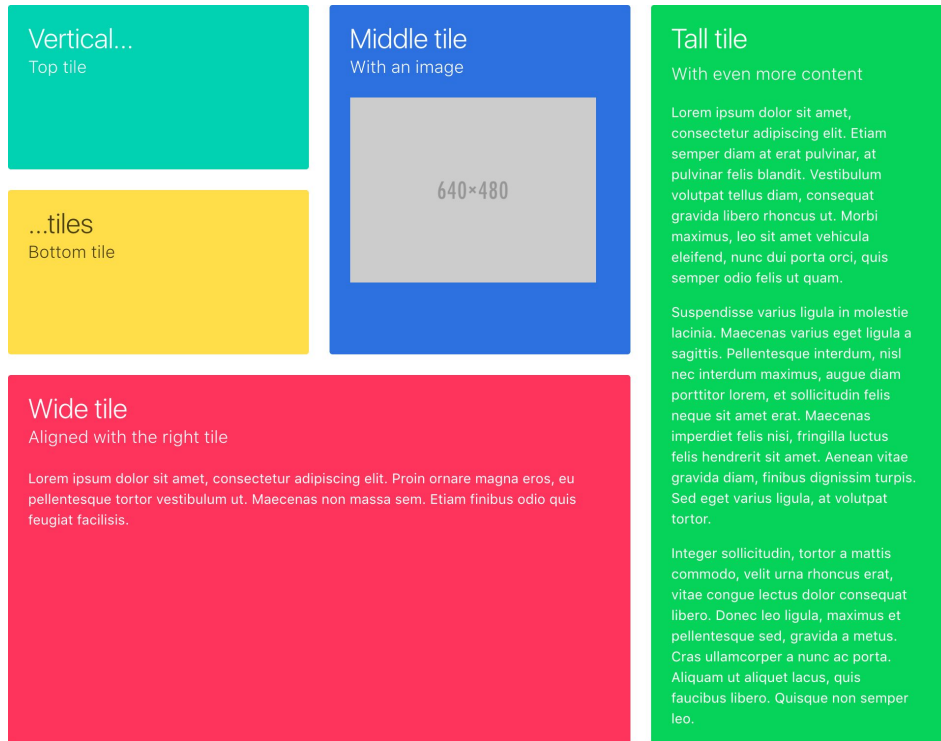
Vertical...
Top tile

...tiles
Bottom tile

Middle tile
With an image

640×480

Wide tile
Aligned with the right tile

Lorem ipsum dolor sit amet, consectetur adipiscing elit. Proin ornare magna eros, eu pellentesque tortor vestibulum ut. Maecenas non massa sem. Etiam finibus odio quis feugiat facilisis.

Tall tile
With even more content

Lorem ipsum dolor sit amet, consectetur adipiscing elit. Etiam semper diam at erat pulvinar, at pulvinar felis blandit. Vestibulum volutpat tellus diam, consequat gravida libero rhoncus ut. Morbi maximus, leo sit amet vehicula eleifend, nunc dui porta orci, quis semper odio felis ut quam.

Suspendisse varius ligula in molestie lacinia. Maecenas varius eget ligula a sagittis. Pellentesque interdum, nisl nec interdum maximus, augue diam porttitor lorem, et sollicitudin felis neque sit amet erat. Maecenas imperdiet felis nisi, fringilla luctus felis hendrerit sit amet. Aenean vitae gravida diam, finibus dignissim turpis. Sed eget varius ligula, at volutpat tortor.

Integer sollicitudin, tortor a mattis commodo, velit urna rhoncus erat, vitae congue lectus dolor consequat libero. Donec leo ligula, maximus et pellentesque sed, gravida a metus. Cras ullamcorper a nunc ac porta. Aliquam ut aliquet lacus, quis faucibus libero. Quisque non semper leo.